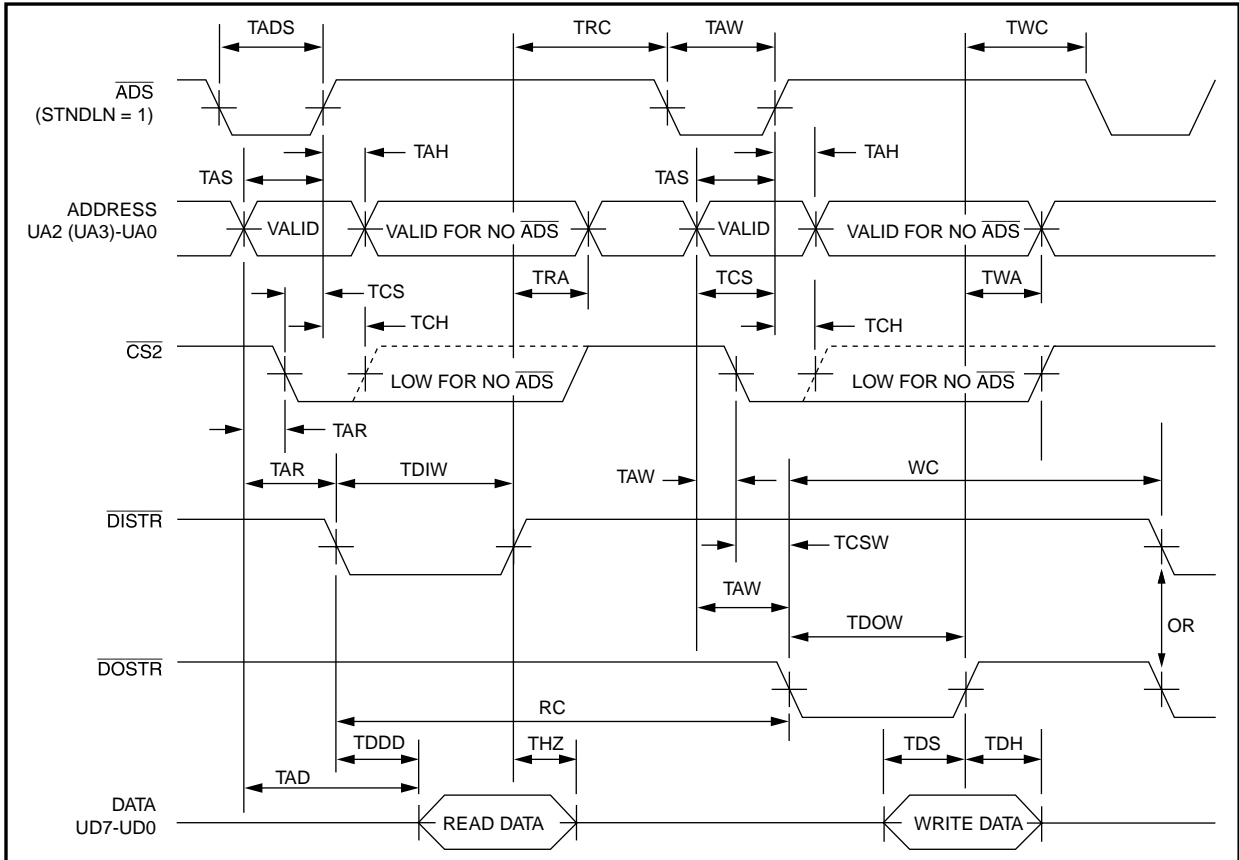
TADS
TRC
TAW
TWC
$\overline{ADS}$
(STNDLN = 1)
TAH
TAH
TAS
TAS
ADDRESS
UA2 (UA3)-UA0
VALID
VALID FOR NO $\overline{ADS}$
VALID
VALID FOR NO $\overline{ADS}$
TCS
TRA
TCS
TWA
TCH
TCH
$\overline{CS2}$
LOW FOR NO $\overline{ADS}$
LOW FOR NO $\overline{ADS}$
TAR
TAR
TDIW
TAW
WC
$\overline{DISTR}$
TCSW
TAW
TDOW
OR
$\overline{DOSTR}$
RC
TDDD
THZ
TDS
TDH
TAD
DATA
UD7-UD0
READ DATA
WRITE DATA